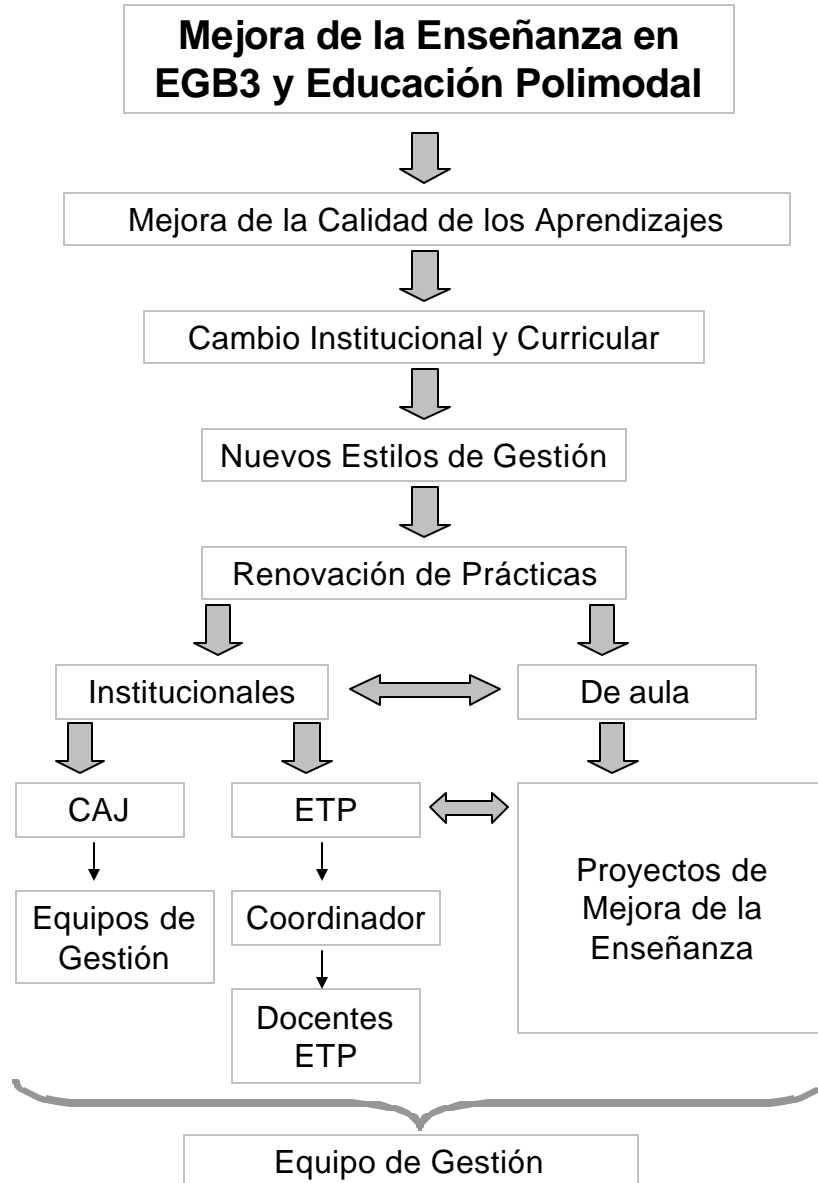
**Mejora de la Enseñanza en EGB3 y Educación Polimodal**

Mejora de la Calidad de los Aprendizajes

Cambio Institucional y Curricular

Nuevos Estilos de Gestión

Renovación de Prácticas

Institucionales

De aula

CAJ

Equipos de Gestión

ETP

Coordinador

Docentes ETP

Proyectos de Mejora de la Enseñanza

Equipo de Gestión